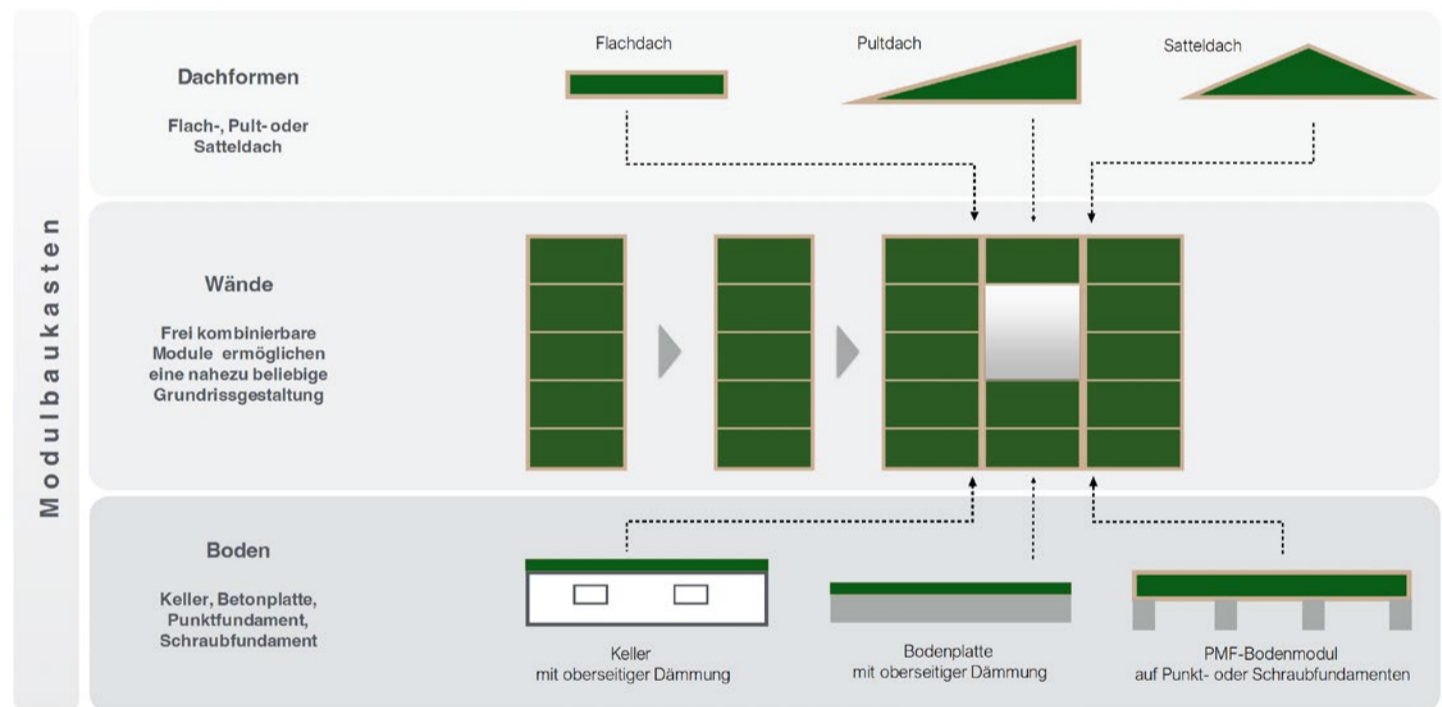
Modulbaukasten

Dachformen

Flach-, Pult- oder Satteldach

Flachdach

Pultdach

Satteldach

Wände

Frei kombinierbare Module ermöglichen eine nahezu beliebige Grundrissgestaltung

Boden

Keller, Betonplatte, Punktfundament, Schraubfundament

Keller
mit oberseitiger Dämmung

Bodenplatte
mit oberseitiger Dämmung

PMF-Bodenmodul
auf Punkt- oder Schraubfundamenten